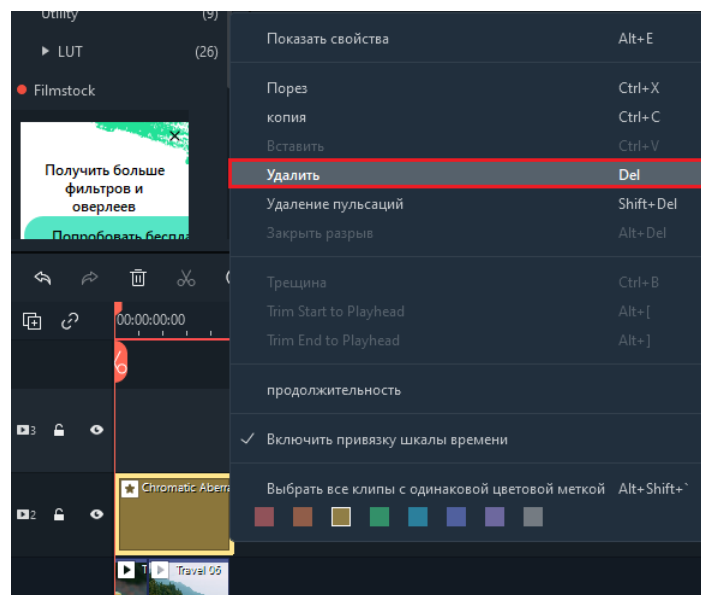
Utility (9)
LUT (26)
Filmstock

Получить больше фильтров и оверлеев
Попробовать беспла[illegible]

00:00:00:00

3
2

Chromatic Aberra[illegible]
T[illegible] Travel 06

Показать свойства Alt+E

Порез Ctrl+X
копия Ctrl+C
Вставить Ctrl+V
Удалить Del
Удаление пульсаций Shift+Del
Закрыть разрыв Alt+Del

Трещина Ctrl+B
Trim Start to Playhead Alt+[
Trim End to Playhead Alt+]

продолжительность

✓ Включить привязку шкалы времени

Выбрать все клипы с одинаковой цветовой меткой Alt+Shift+`